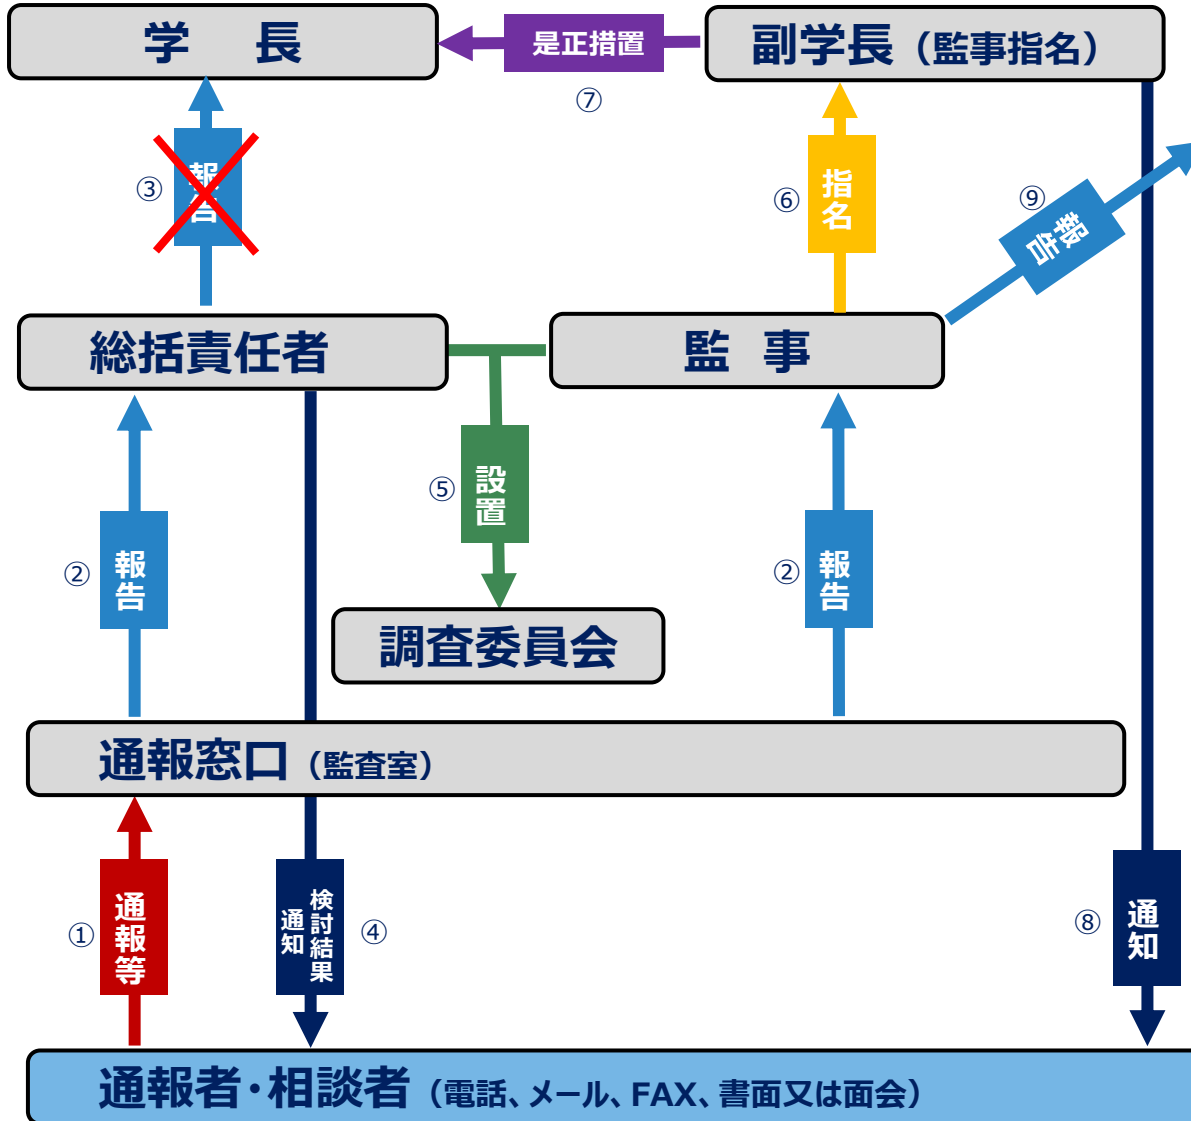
学　長

是正措置
⑦

副学長（監事指名）

③ 報告

⑥ 指名

⑨ 報告

総括責任者

監　事

⑤ 設置

② 報告

② 報告

調査委員会

通報窓口（監査室）

① 通報等

検討結果通知 ④

⑧ 通知

通報者・相談者（電話、メール、FAX、書面又は面会）